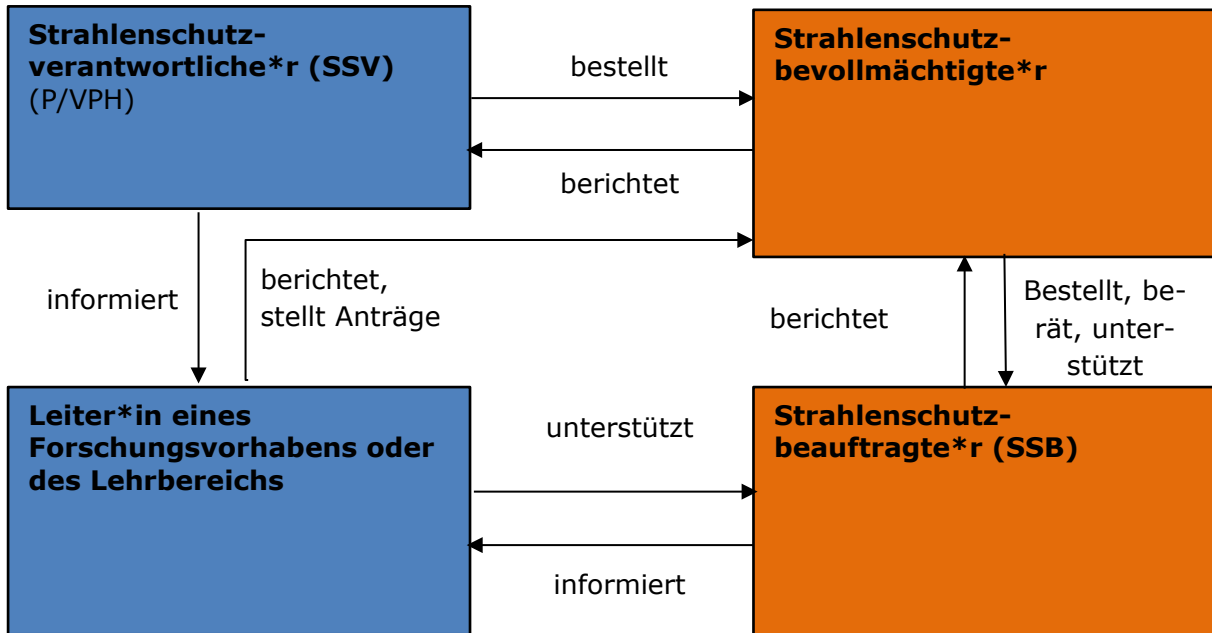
**Strahlenschutzverantwortliche*r (SSV)**
(P/VPH)

bestellt

**Strahlenschutzbevollmächtigte*r**

berichtet

informiert

berichtet, stellt Anträge

berichtet

Bestellt, berät, unterstützt

**Leiter*in eines Forschungsvorhabens oder des Lehrbereichs**

unterstützt

**Strahlenschutzbeauftragte*r (SSB)**

informiert